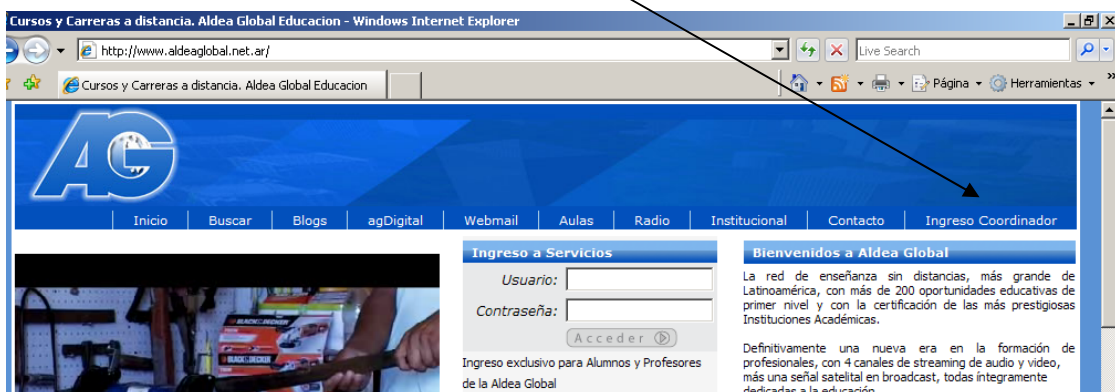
Cursos y Carreras a distancia. Aldea Global Educacion - Windows Internet Explorer

http://www.aldeaglobal.net.ar/

Live Search

Cursos y Carreras a distancia. Aldea Global Educacion

Página

Herramientas

AG

Inicio | Buscar | Blogs | agDigital | Webmail | Aulas | Radio | Institucional | Contacto | Ingreso Coordinador

Ingreso a Servicios

Usuario:

Contraseña:

Acceder

Ingreso exclusivo para Alumnos y Profesores de la Aldea Global

Bienvenidos a Aldea Global

La red de enseñanza sin distancias, más grande de Latinoamérica, con más de 200 oportunidades educativas de primer nivel y con la certificación de las más prestigiosas Instituciones Académicas.

Definitivamente una nueva era en la formación de profesionales, con 4 canales de streaming de audio y video, más una señal satelital en broadcast, todas íntegramente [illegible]